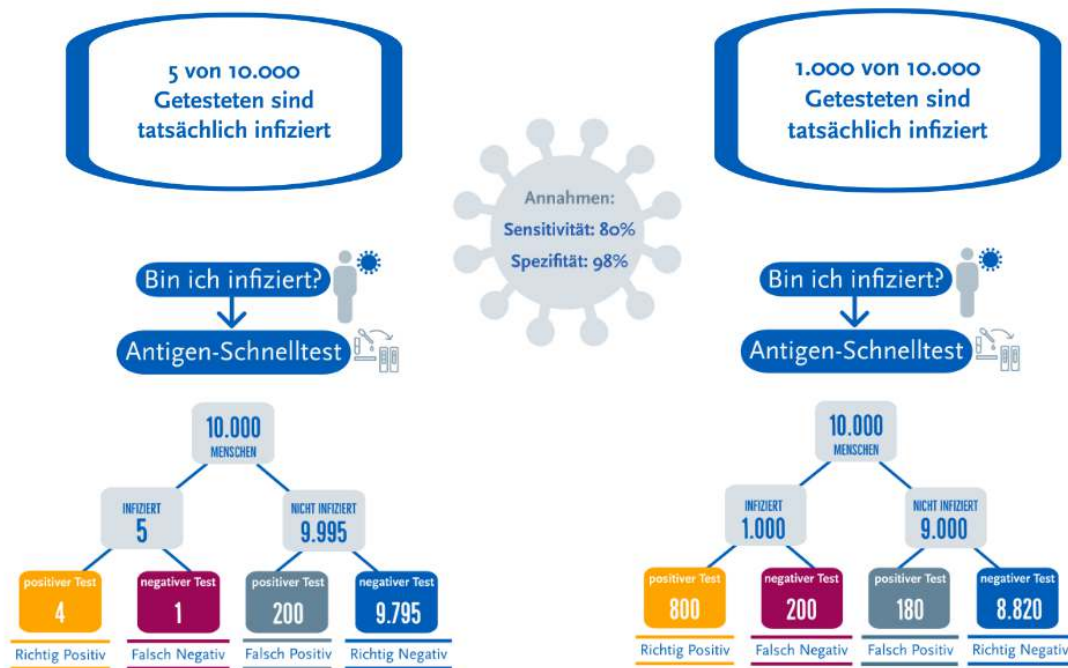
5 von 10.000 Getesteten sind tatsächlich infiziert

1.000 von 10.000 Getesteten sind tatsächlich infiziert

Annahmen:
Sensitivität: 80%
Spezifität: 98%

Bin ich infiziert?
Antigen-Schnelltest

10.000 MENSCHEN

INFIZIERT 5

NICHT INFIZIERT 9.995

positiver Test 4
Richtig Positiv

negativer Test 1
Falsch Negativ

positiver Test 200
Falsch Positiv

negativer Test 9.795
Richtig Negativ

Bin ich infiziert?
Antigen-Schnelltest

10.000 MENSCHEN

INFIZIERT 1.000

NICHT INFIZIERT 9.000

positiver Test 800
Richtig Positiv

negativer Test 200
Falsch Negativ

positiver Test 180
Falsch Positiv

negativer Test 8.820
Richtig Negativ